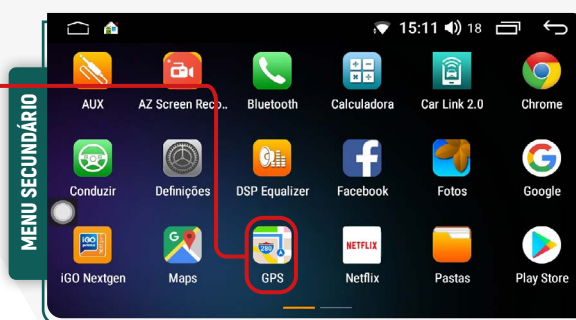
MENU SECUNDÁRIO

15:11 18

AUX
AZ Screen Reco...
Bluetooth
Calculadora
Car Link 2.0
Chrome

Conduzir
Definições
DSP Equalizer
Facebook
Fotos
Google

iGO
iGO Nextgen
Maps
GPS
NETFLIX
Netflix
Pastas
Play Store